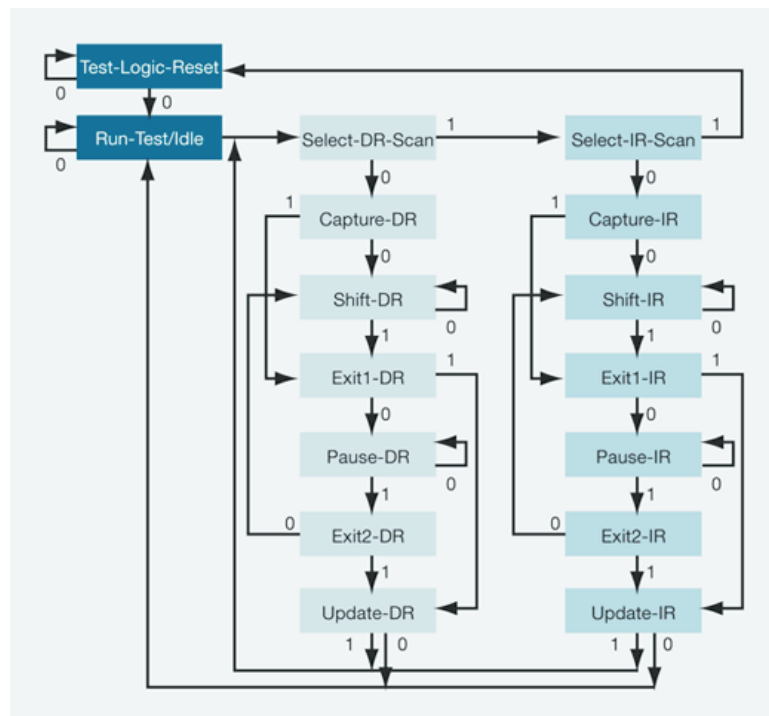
Test-Logic-Reset
0
0
Run-Test/Idle
0
Select-DR-Scan
1
Select-IR-Scan
1
0
0
1
Capture-DR
1
Capture-IR
0
0
Shift-DR
0
Shift-IR
0
1
1
Exit1-DR
1
Exit1-IR
1
0
0
Pause-DR
0
Pause-IR
0
1
1
0
Exit2-DR
0
Exit2-IR
1
1
Update-DR
Update-IR
1
0
1
0